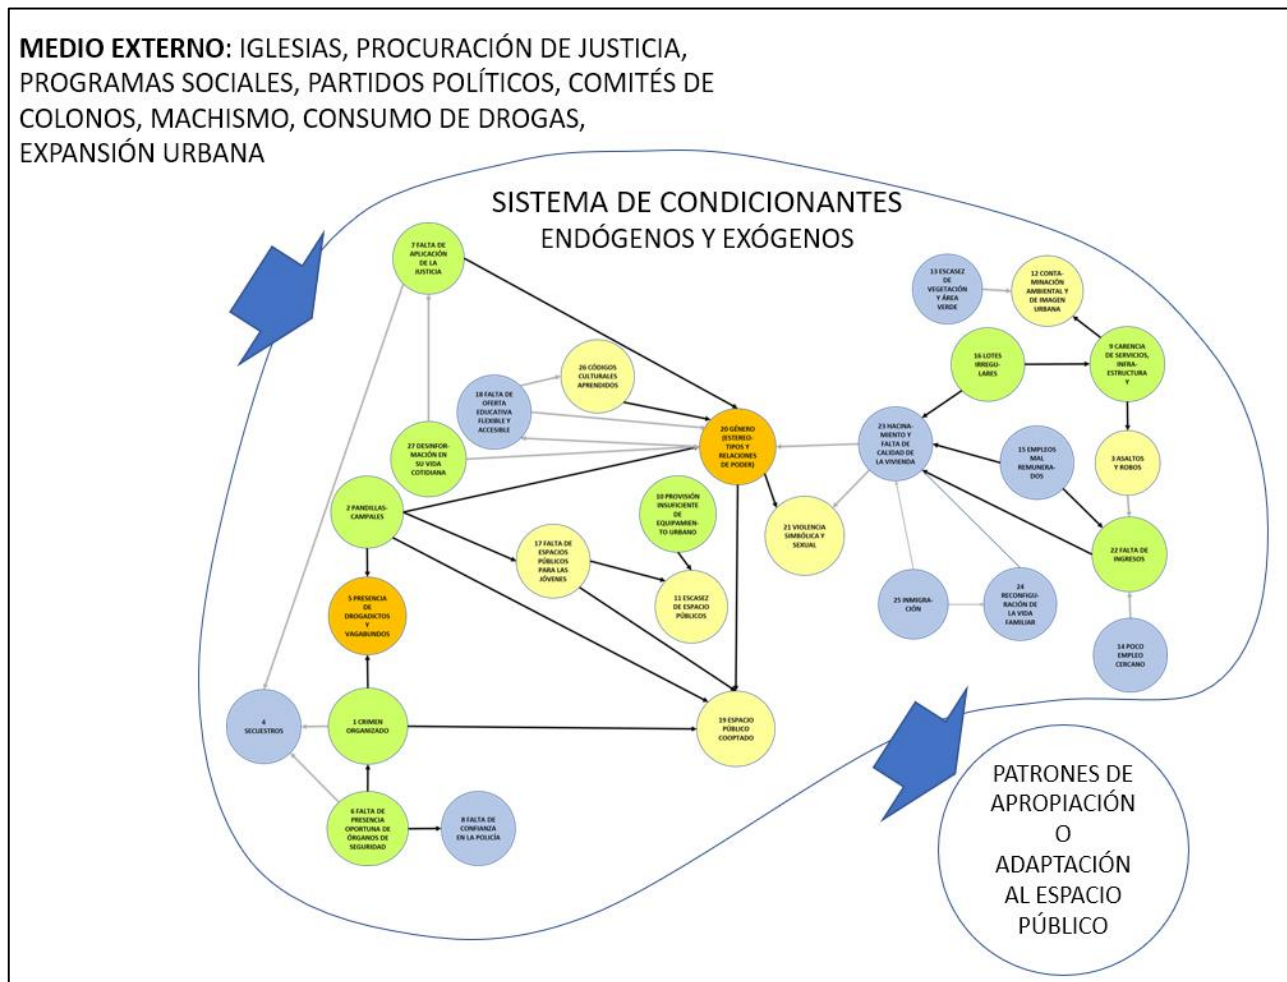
MEDIO EXTERNO: IGLESIAS, PROCURACIÓN DE JUSTICIA, PROGRAMAS SOCIALES, PARTIDOS POLÍTICOS, COMITÉS DE COLONOS, MACHISMO, CONSUMO DE DROGAS, EXPANSIÓN URBANA

SISTEMA DE CONDICIONANTES ENDÓGENOS Y EXÓGENOS

7 FALTA DE APLICACIÓN DE LA JUSTICIA

13 ESCASEZ DE VEGETACIÓN Y ÁREA VERDE

12 CONTAMINACIÓN AMBIENTAL Y DE IMAGEN URBANA

26 CÓDIGOS CULTURALES APRENDIDOS

18 FALTA DE OFERTA EDUCATIVA FLEXIBLE Y ACCESIBLE

16 LOTES IRREGULARES

9 CARENCIA DE SERVICIOS, INFRAESTRUCTURA Y

20 GÉNERO (ESTEREOTIPOS Y RELACIONES DE PODER)

23 HACINAMIENTO Y FALTA DE CALIDAD DE LA VIVIENDA

27 DESINFORMACIÓN EN SU VIDA COTIDIANA

15 EMPLEOS MAL REMUNERADOS

3 ASALTOS Y ROBOS

10 PROVISIÓN INSUFICIENTE DE EQUIPAMIENTO URBANO

2 PANDILLAS-CAMPALES

21 VIOLENCIA SIMBÓLICA Y SEXUAL

17 FALTA DE ESPACIOS PÚBLICOS PARA LAS JÓVENES

22 FALTA DE INGRESOS

5 PRESENCIA DE DROGADICTOS Y VAGABUNDOS

11 ESCASEZ DE ESPACIO PÚBLICOS

25 INMIGRACIÓN

24 RECONFIGURACIÓN DE LA VIDA FAMILIAR

14 POCO EMPLEO CERCANO

4 SECUESTROS

1 CRIMEN ORGANIZADO

19 ESPACIO PÚBLICO COOPTADO

6 FALTA DE PRESENCIA OPORTUNA DE ÓRGANOS DE SEGURIDAD

8 FALTA DE CONFIANZA EN LA POLICÍA

PATRONES DE APROPIACIÓN O ADAPTACIÓN AL ESPACIO PÚBLICO